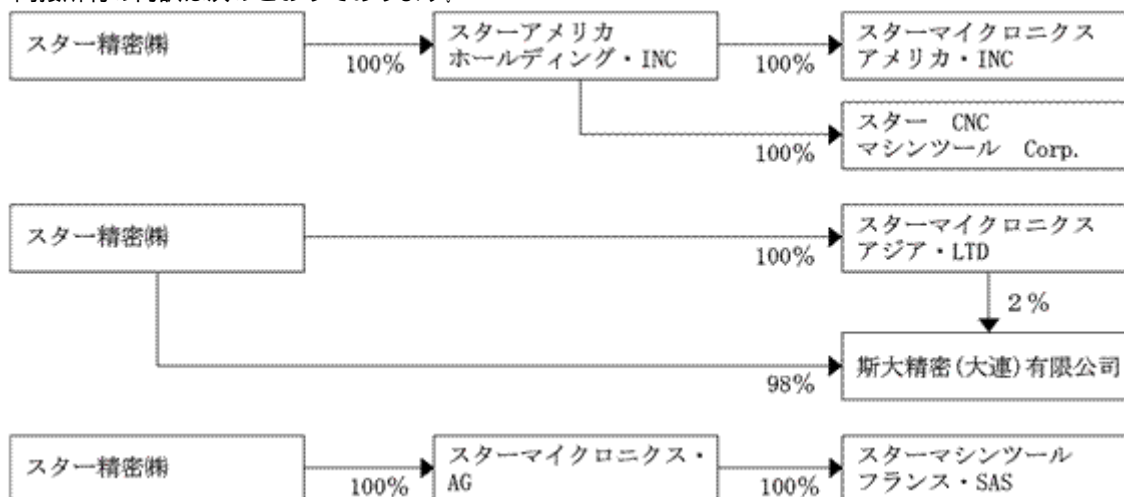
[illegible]

スター精密㈱

100%

スターアメリカ ホールディング・INC

100%

スターマイクロニクス アメリカ・INC

100%

スター CNC マシンツール Corp.

スター精密㈱

100%

スターマイクロニクス アジア・LTD

2％

98%

斯大精密(大連)有限公司

スター精密㈱

100%

スターマイクロニクス・AG

100%

スターマシンツール フランス・SAS